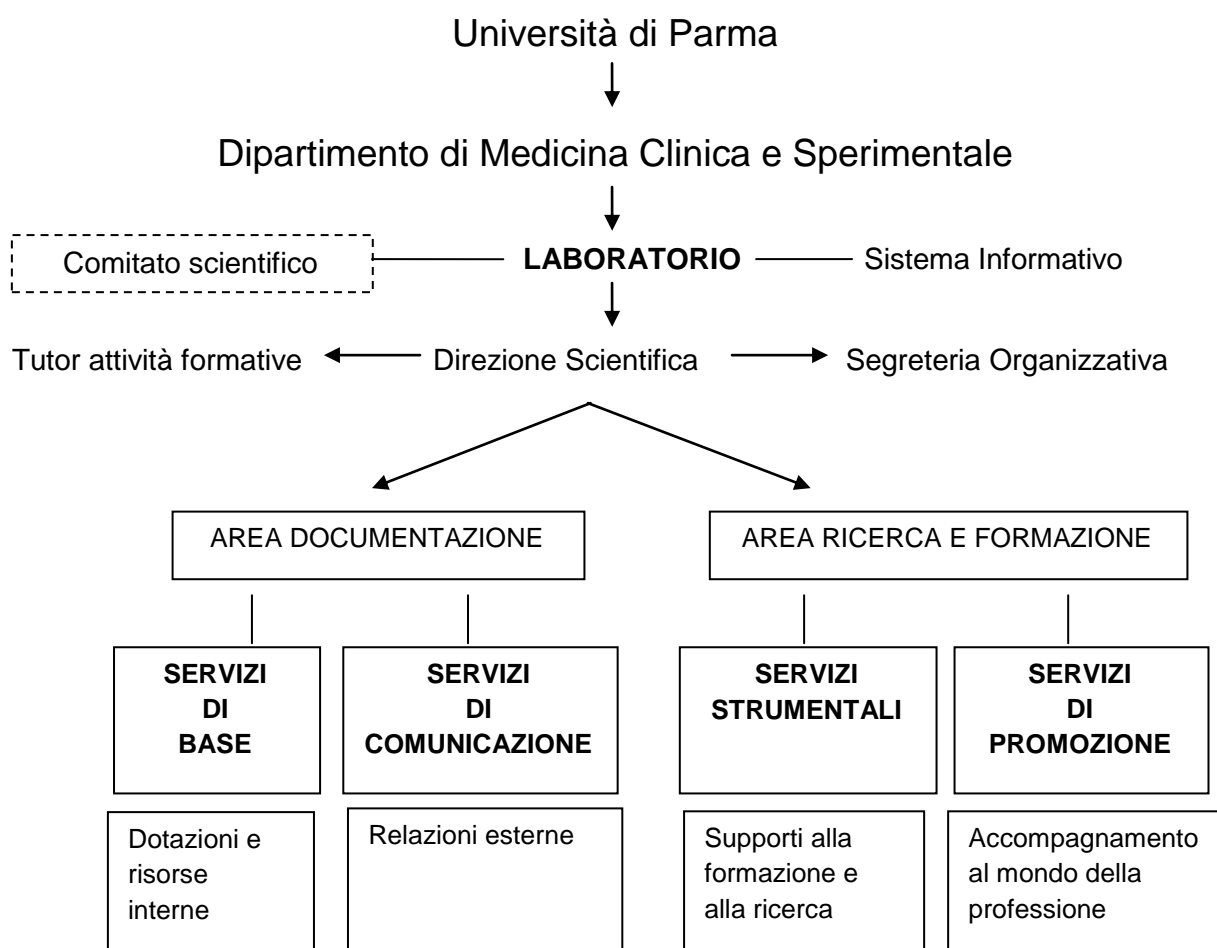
Università di Parma

Dipartimento di Medicina Clinica e Sperimentale

Comitato scientifico

LABORATORIO

Sistema Informativo

Tutor attività formative

Direzione Scientifica

Segreteria Organizzativa

AREA DOCUMENTAZIONE

AREA RICERCA E FORMAZIONE

SERVIZI DI BASE

SERVIZI DI COMUNICAZIONE

SERVIZI STRUMENTALI

SERVIZI DI PROMOZIONE

Dotazioni e risorse interne

Relazioni esterne

Supporti alla formazione e alla ricerca

Accompagnamento al mondo della professione